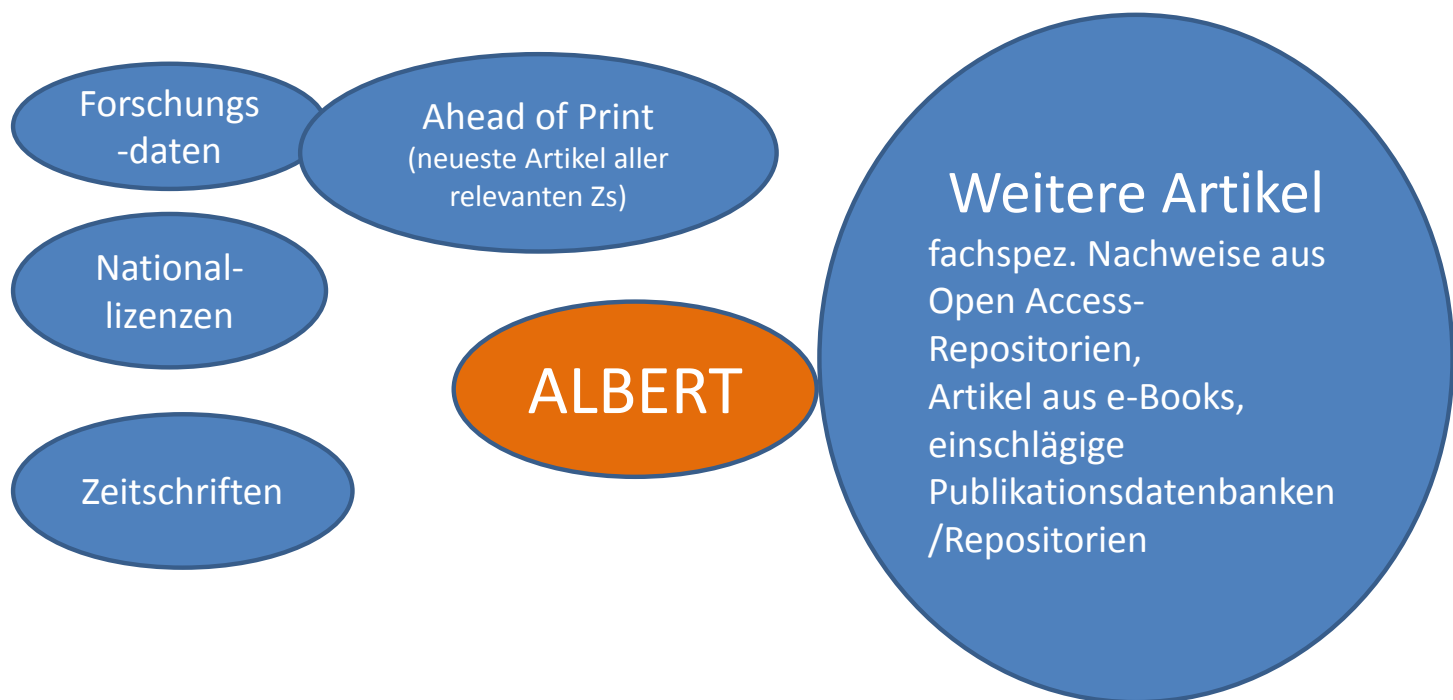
Forschungs-daten

Ahead of Print
(neueste Artikel aller relevanten Zs)

Weitere Artikel
fachspez. Nachweise aus Open Access-Repositorien,
Artikel aus e-Books,
einschlägige Publikationsdatenbanken /Repositorien

National-lizenzen

ALBERT

Zeitschriften